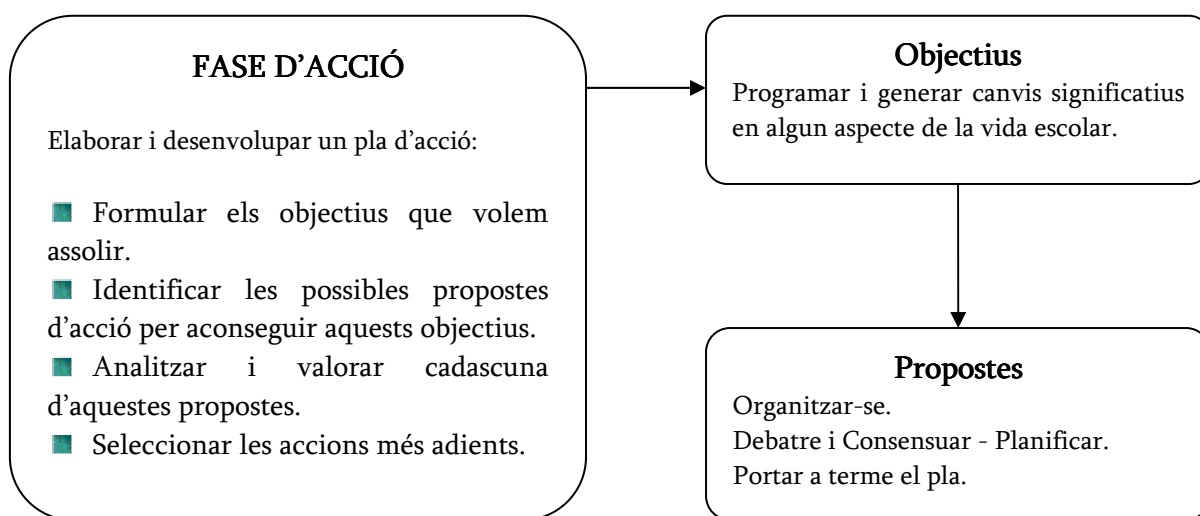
FASE D'ACCIÓ

Elaborar i desenvolupar un pla d'acció:

Formular els objectius que volem assolir.
Identificar les possibles propostes d'acció per aconseguir aquests objectius.
Analitzar i valorar cadascuna d'aquestes propostes.
Seleccionar les accions més adients.

Objectius
Programar i generar canvis significatius en algun aspecte de la vida escolar.

Propostes
Organitzar-se.
Debatre i Consensuar - Planificar.
Portar a terme el pla.